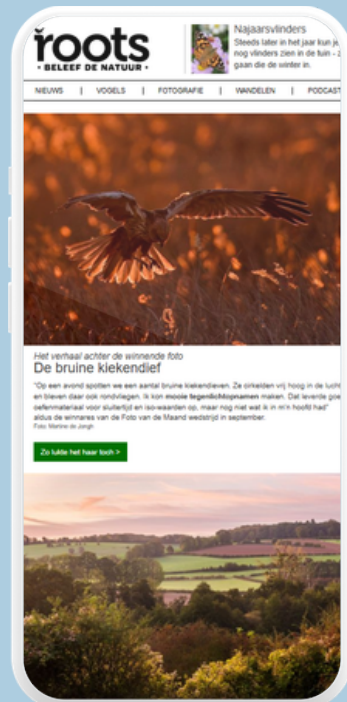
roots
• BELEEF DE NATUUR •

Najaarsvlinders
Steeds later in het jaar kun je nog vlinders zien in de tuin - z gaan die de winter in.

NIEUWS | VOGELS | FOTOGRAFIE | WANDELEN | PODCAST

Het verhaal achter de winnende foto
De bruine kiekendief

"Op een avond spotten we een aantal bruine kiekendieven. Ze cirkelden vrij hoog in de lucht en bleven daar ook rondvliegen. Ik kon mooie tegenlichtopnamen maken. Dat leverde goed oefenmateriaal voor sluitertijd en iso-waarden op, maar nog niet wat ik in m'n hoofd had" aldus de winnares van de Foto van de Maand wedstrijd in september.
Foto Martine de Jongh

Zo lukte het haar toch >